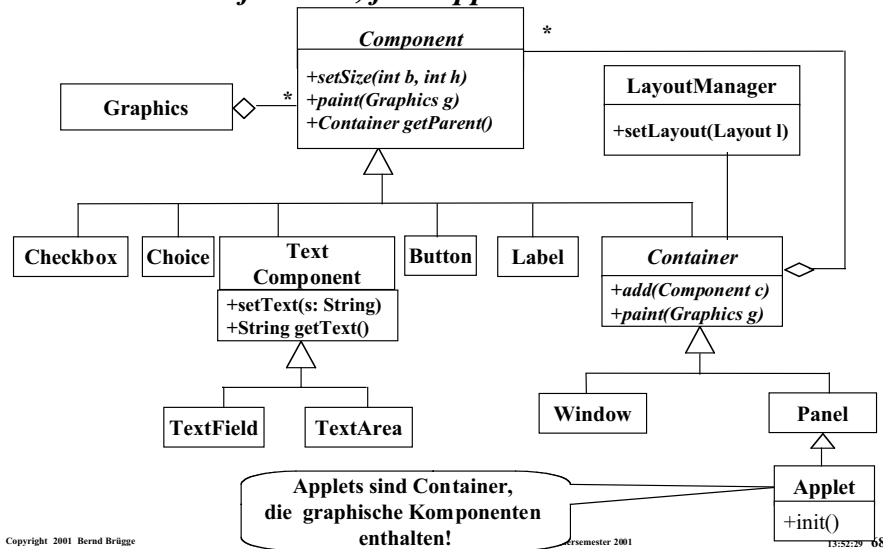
Component

+setSize(int b, int h)
+paint(Graphics g)
+Container getParent()

*

*

Graphics

LayoutManager

+setLayout(Layout l)

Checkbox

Choice

Text Component

+setText(s: String)
+String getText()

Button

Label

Container

+add(Component c)
+paint(Graphics g)

TextField

TextArea

Window

Panel

Applet

+init()

Applets sind Container, die graphische Komponenten enthalten!

Copyright 2001 Bernd Brügge

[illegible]ersemester 2001

13:52:29 6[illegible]